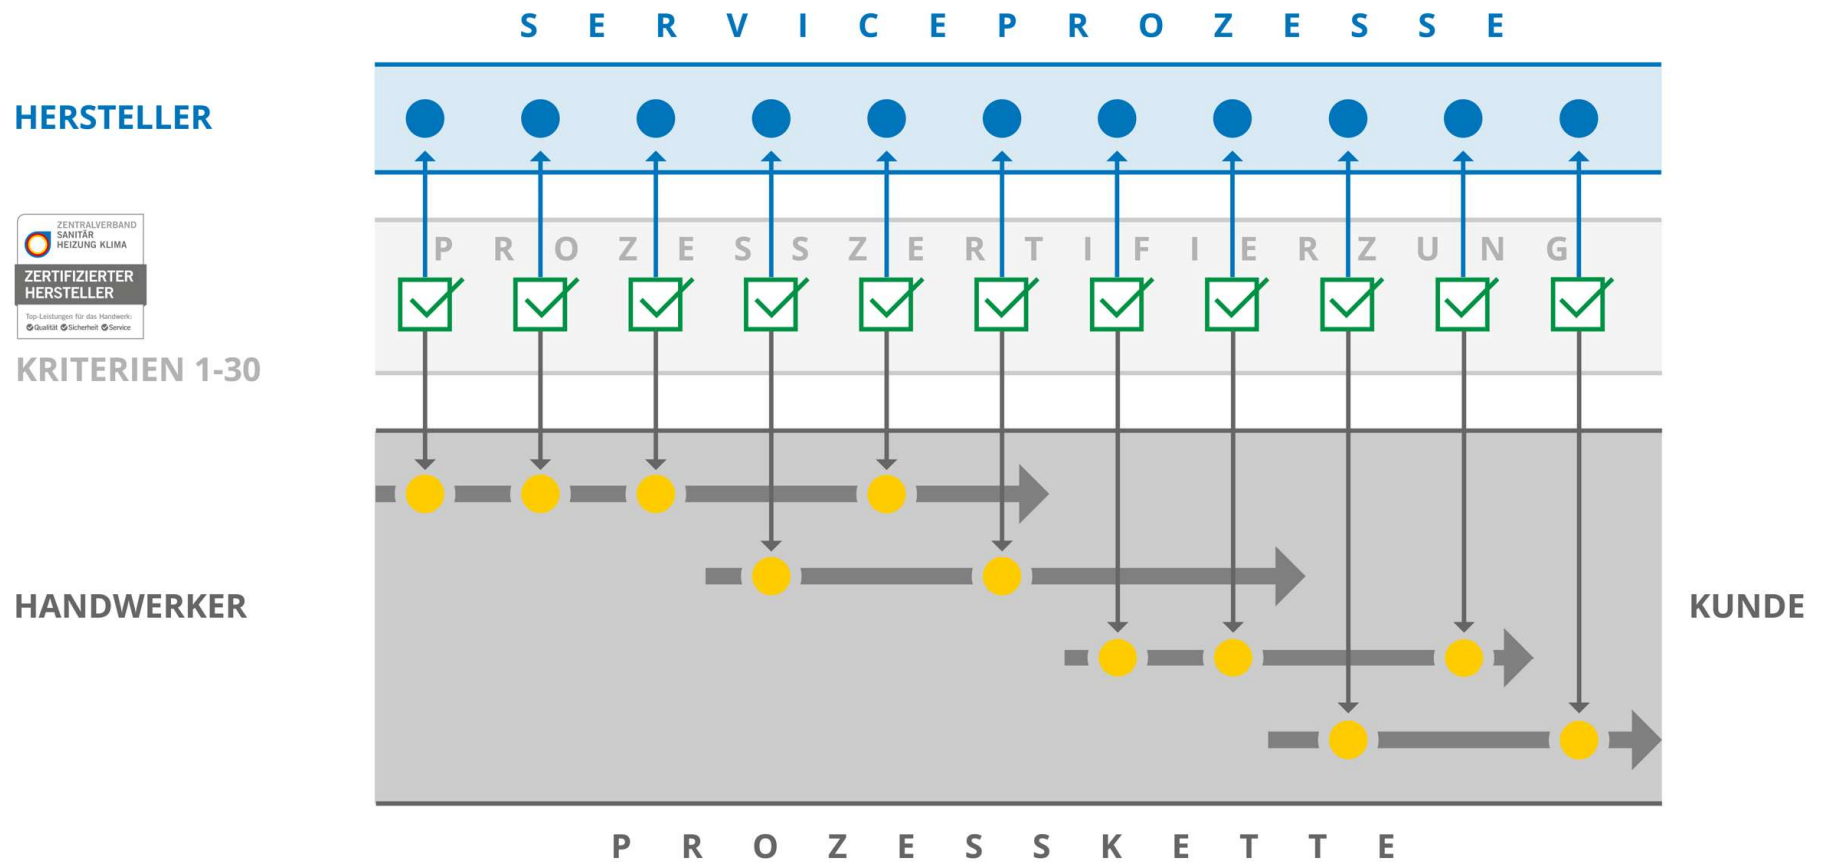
S E R V I C E P R O Z E S S E

HERSTELLER

ZENTRALVERBAND SANITÄR HEIZUNG KLIMA

ZERTIFIZIERTER HERSTELLER

Top-Leistungen für das Handwerk: Qualität Sicherheit Service

KRITERIEN 1-30

P R O Z E S S Z E R T I F I E R Z U N G

HANDWERKER

KUNDE

P R O Z E S S K E T T E